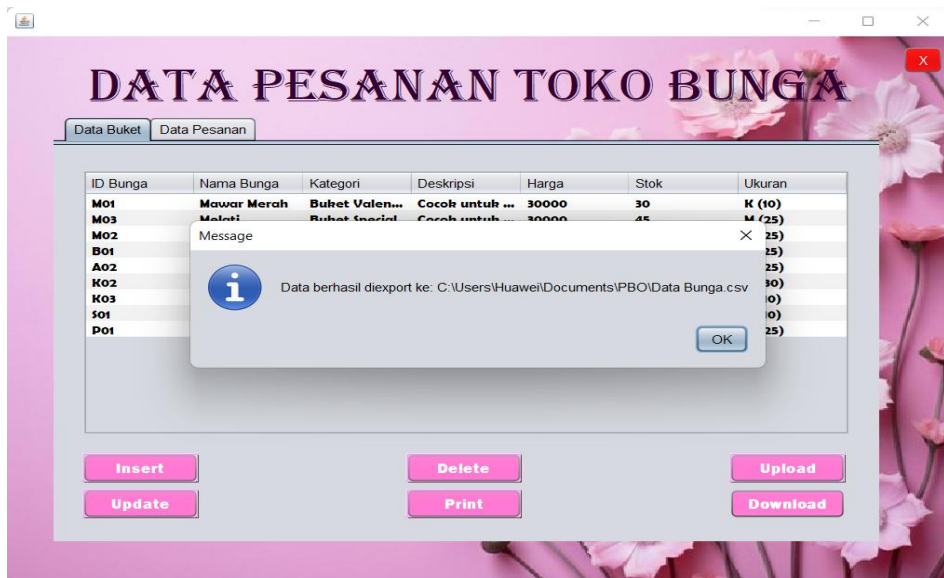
DATA PESANAN TOKO BUNGA

X

Data Buket | Data Pesanan

| ID Bunga | Nama Bunga | Kategori | Deskripsi | Harga | Stok | Ukuran |
|---|---|---|---|---|---|---|
| M01 | Mawar Merah | Buket Valen... | Cocok untuk ... | 30000 | 30 | K (10) |
| M03 | Melati | Buket Special | Cocok untuk ... | 30000 | 45 | M (25) |
| M02 | | | | | | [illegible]25) |
| B01 | | | | | | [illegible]25) |
| A02 | | | | | | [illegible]25) |
| K02 | | | | | | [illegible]30) |
| K03 | | | | | | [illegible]0) |
| S01 | | | | | | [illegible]0) |
| P01 | | | | | | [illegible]25) |

Message

Data berhasil diexport ke: C:\Users\Huawei\Documents\PBO\Data Bunga.csv

OK

Insert
Delete
Upload
Update
Print
Download